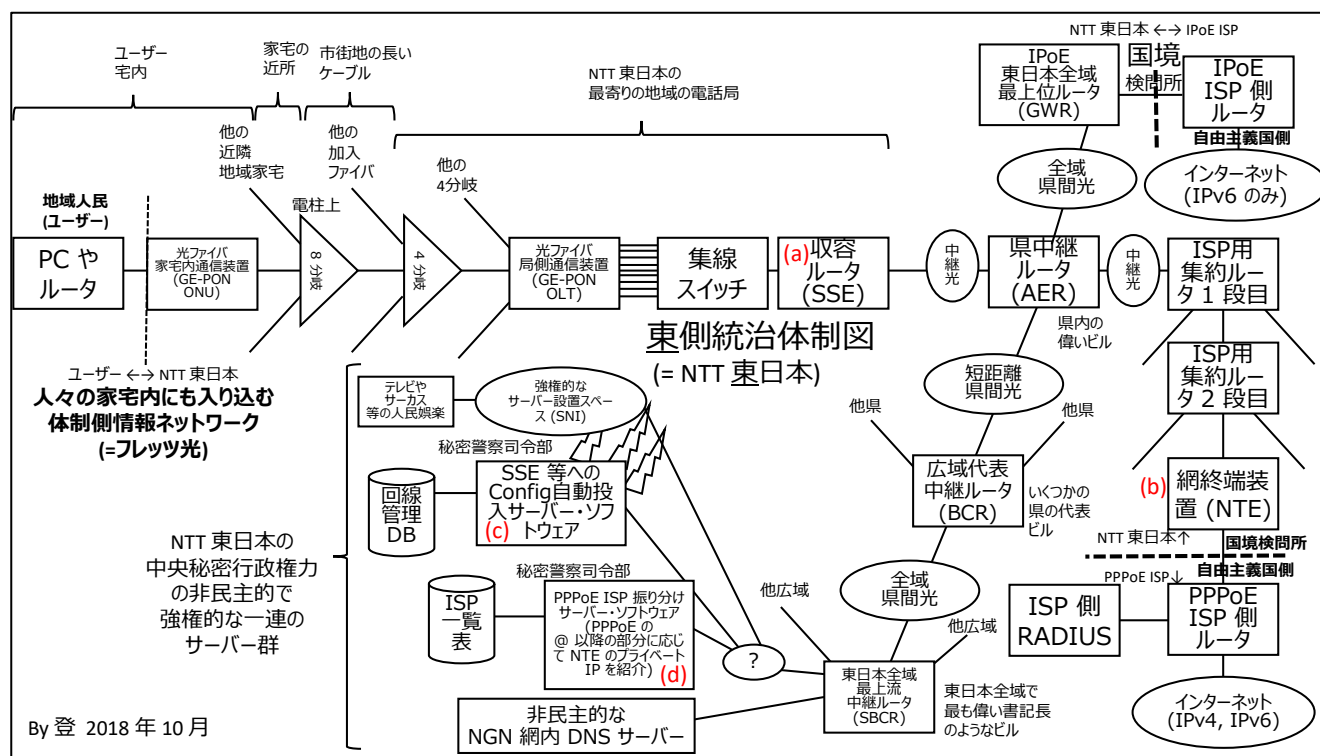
ユーザー宅内

家宅の近所

市街地の長いケーブル

NTT 東日本の最寄りの地域の電話局

NTT 東日本 ←→ IPoE ISP

IPoE 東日本全域 最上位ルータ (GWR)

国境 検問所

IPoE ISP 側 ルータ

自由主義国側

全域 県間光

インターネット (IPv6 のみ)

他の近隣地域家宅

他の加入ファイバ

他の4分岐

電柱上

地域人民 (ユーザー)

PC や ルータ

光ファイバ 家宅内通信装置 (GE-PON ONU)

8 分岐

4 分岐

光ファイバ 局側通信装置 (GE-PON OLT)

集線 スイッチ

(a) 収容 ルータ (SSE)

中継光

県中継 ルータ (AER)

中継光

ISP用 集約ルータ 1 段目

東側統治体制図

(= NTT 東日本)

県内の偉いビル

ISP用 集約ルータ 2 段目

ユーザー ←→ NTT 東日本

人々の家宅内にも入り込む 体制側情報ネットワーク (=フレッツ光)

テレビや サーカス 等の人民娯楽

強権的な サーバー設置スペース (SNI)

短距離 県間光

他県

他県

秘密警察司令部

回線 管理 DB

SSE 等への Config自動投入サーバー・ソフトウェア (c)

広域代表 中継ルータ (BCR)

いくつかの県の代表ビル

(b) 網終端装置 (NTE)

NTT 東日本↑

国境検問所

PPPoE ISP↓

自由主義国側

NTT 東日本の 中央秘密行政権力 の非民主的で 強権的な一連の サーバー群

秘密警察司令部

ISP 一覧表

PPPoE ISP 振り分け サーバー・ソフトウェア (PPPoE の @ 以降の部分に応じて NTE のプライベート IP を紹介) (d)

?

他広域

全域 県間光

他広域

ISP 側 RADIUS

PPPoE ISP 側 ルータ

東日本全域 最上流 中継ルータ (SBCR)

東日本全域で 最も偉い書記長 のようなビル

インターネット (IPv4, IPv6)

非民主的な NGN 網内 DNS サーバー

By 登 2018 年 10 月